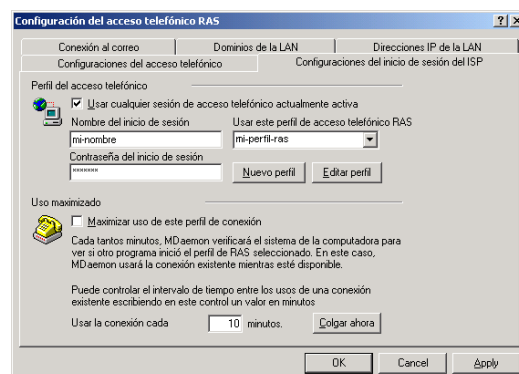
Configuración del acceso telefónico RAS

? X

Conexión al correo | Dominios de la LAN | Direcciones IP de la LAN
Configuraciones del acceso telefónico | Configuraciones del inicio de sesión del ISP

Perfil del acceso telefónico

Usar cualquier sesión de acceso telefónico actualmente activa

Nombre del inicio de sesión
mi-nombre

Usar este perfil de acceso telefónico RAS
mi-perfil-ras

Contraseña del inicio de sesión
*******

Nuevo perfil
Editar perfil

Uso maximizado

Maximizar uso de este perfil de conexión

Cada tantos minutos, MDaemon verificará el sistema de la computadora para ver si otro programa inició el perfil de RAS seleccionado. En este caso, MDaemon usará la conexión existente mientras esté disponible.

Puede controlar el intervalo de tiempo entre los usos de una conexión existente escribiendo en este control un valor en minutos

Usar la conexión cada 10 minutos.

Colgar ahora

OK
Cancel
Apply